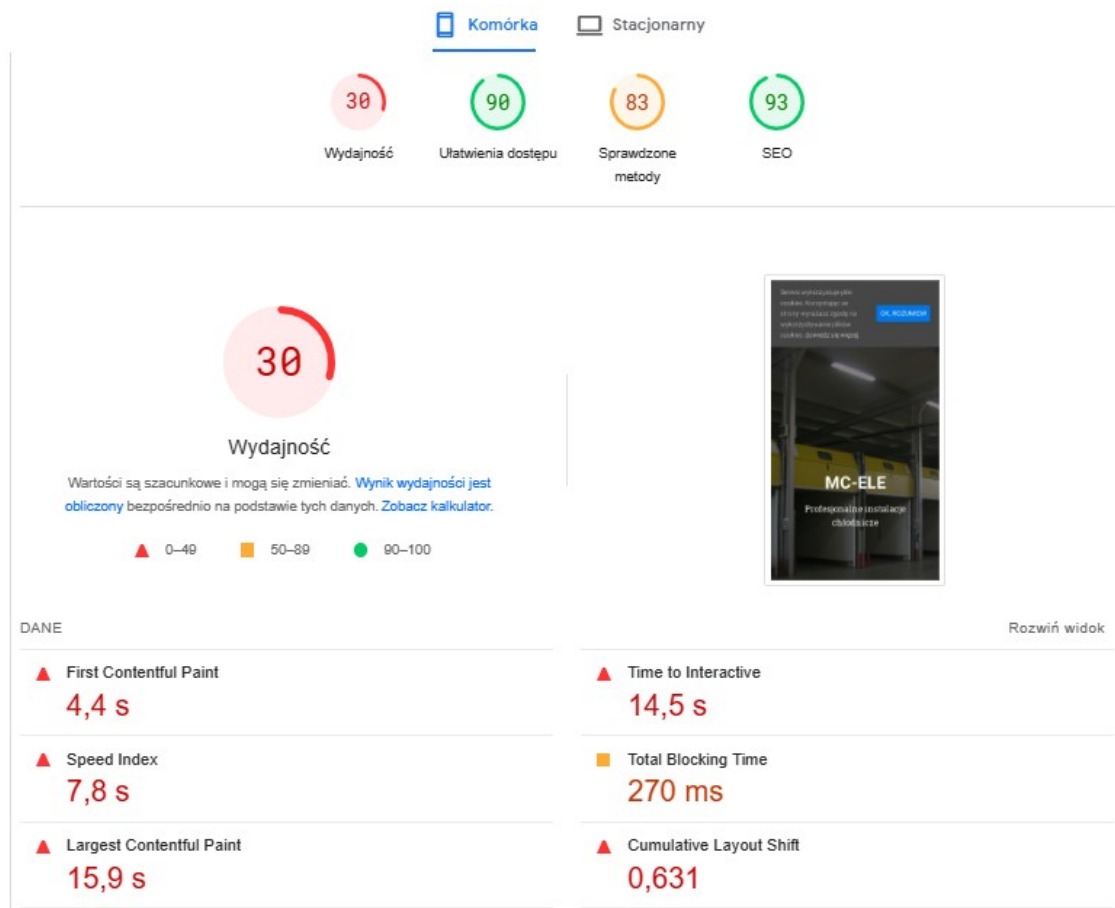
Komórka Stacjonarny

30
Wydajność

90
Ułatwienia dostępu

83
Sprawdzone metody

93
SEO

30

Wydajność

Wartości są szacunkowe i mogą się zmieniać. Wynik wydajności jest obliczony bezpośrednio na podstawie tych danych. Zobacz kalkulator.

0–49 50–89 90–100

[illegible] OK, ROZUMIEM

MC-ELE

Profesjonalne instalacje chłodnicze

DANE

Rozwiń widok

First Contentful Paint
4,4 s

Time to Interactive
14,5 s

Speed Index
7,8 s

Total Blocking Time
270 ms

Largest Contentful Paint
15,9 s

Cumulative Layout Shift
0,631